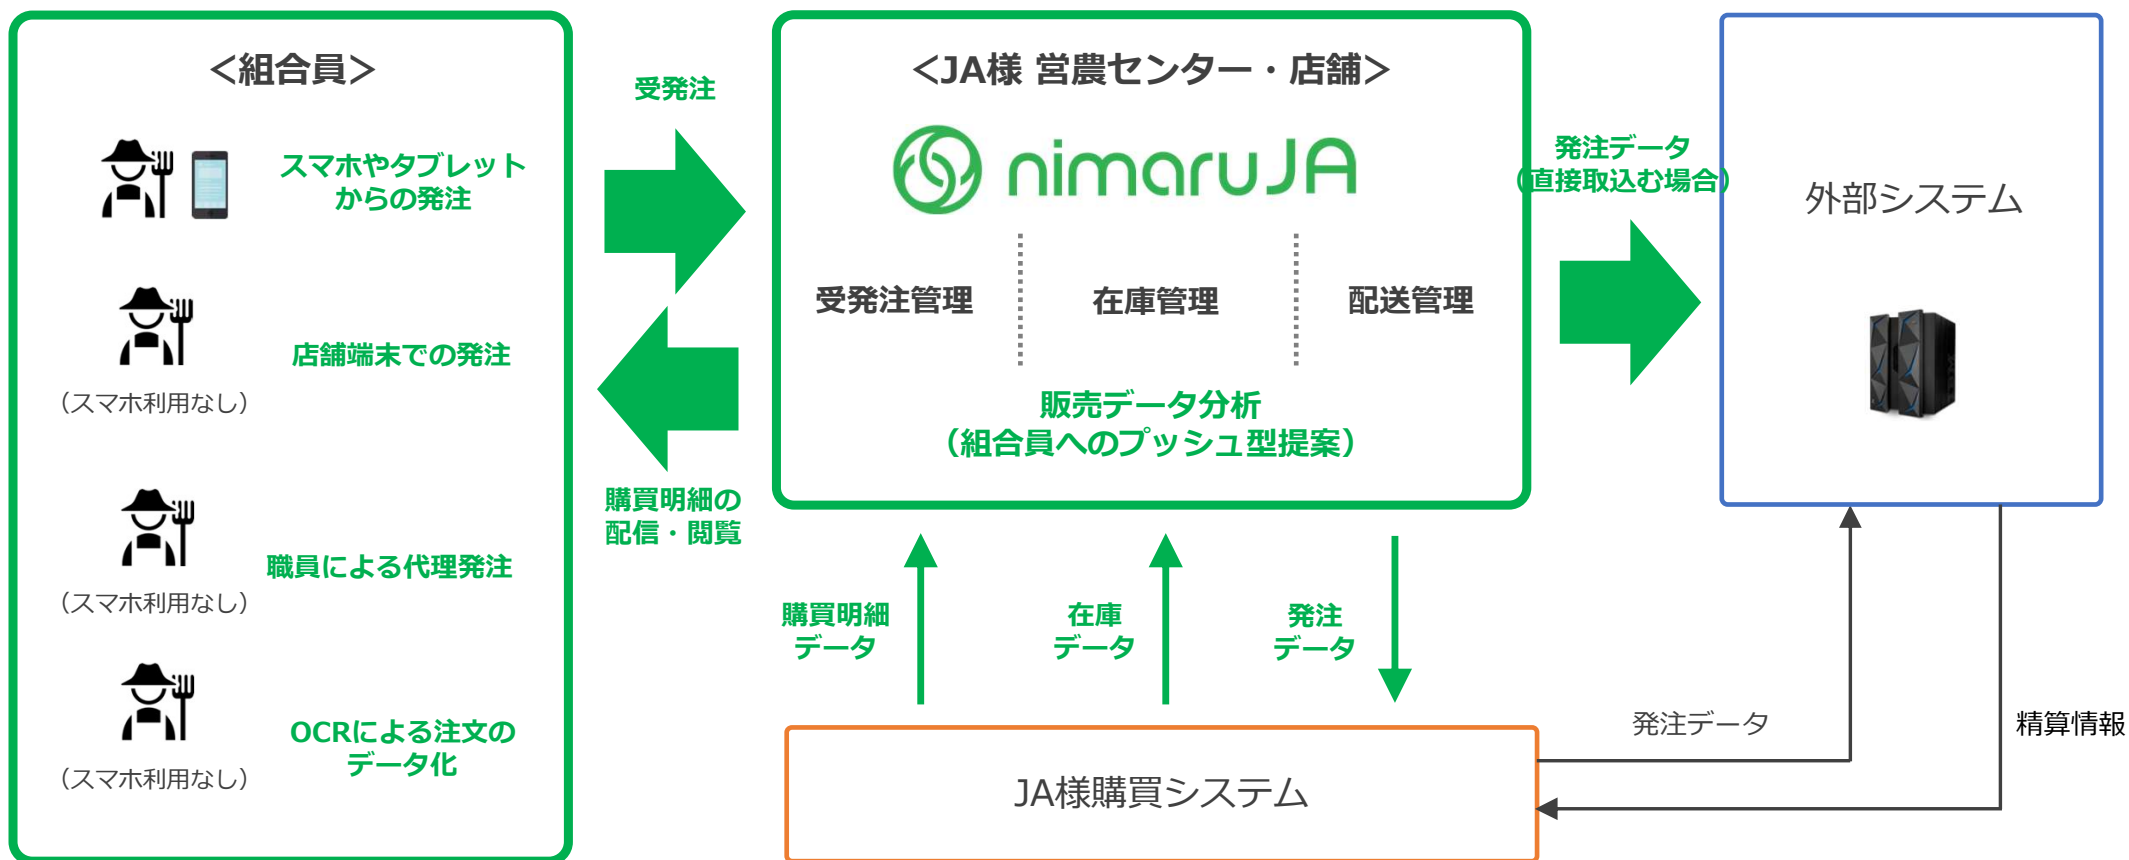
<組合員>

スマホやタブレットからの発注

店舗端末での発注
（スマホ利用なし）

職員による代理発注
（スマホ利用なし）

OCRによる注文のデータ化
（スマホ利用なし）

受発注

購買明細の配信・閲覧

<JA様 営農センター・店舗>

nimaruJA

受発注管理

在庫管理

配送管理

販売データ分析
（組合員へのプッシュ型提案）

発注データ
(直接取込む場合)

外部システム

購買明細
データ

在庫
データ

発注
データ

JA様購買システム

発注データ

精算情報